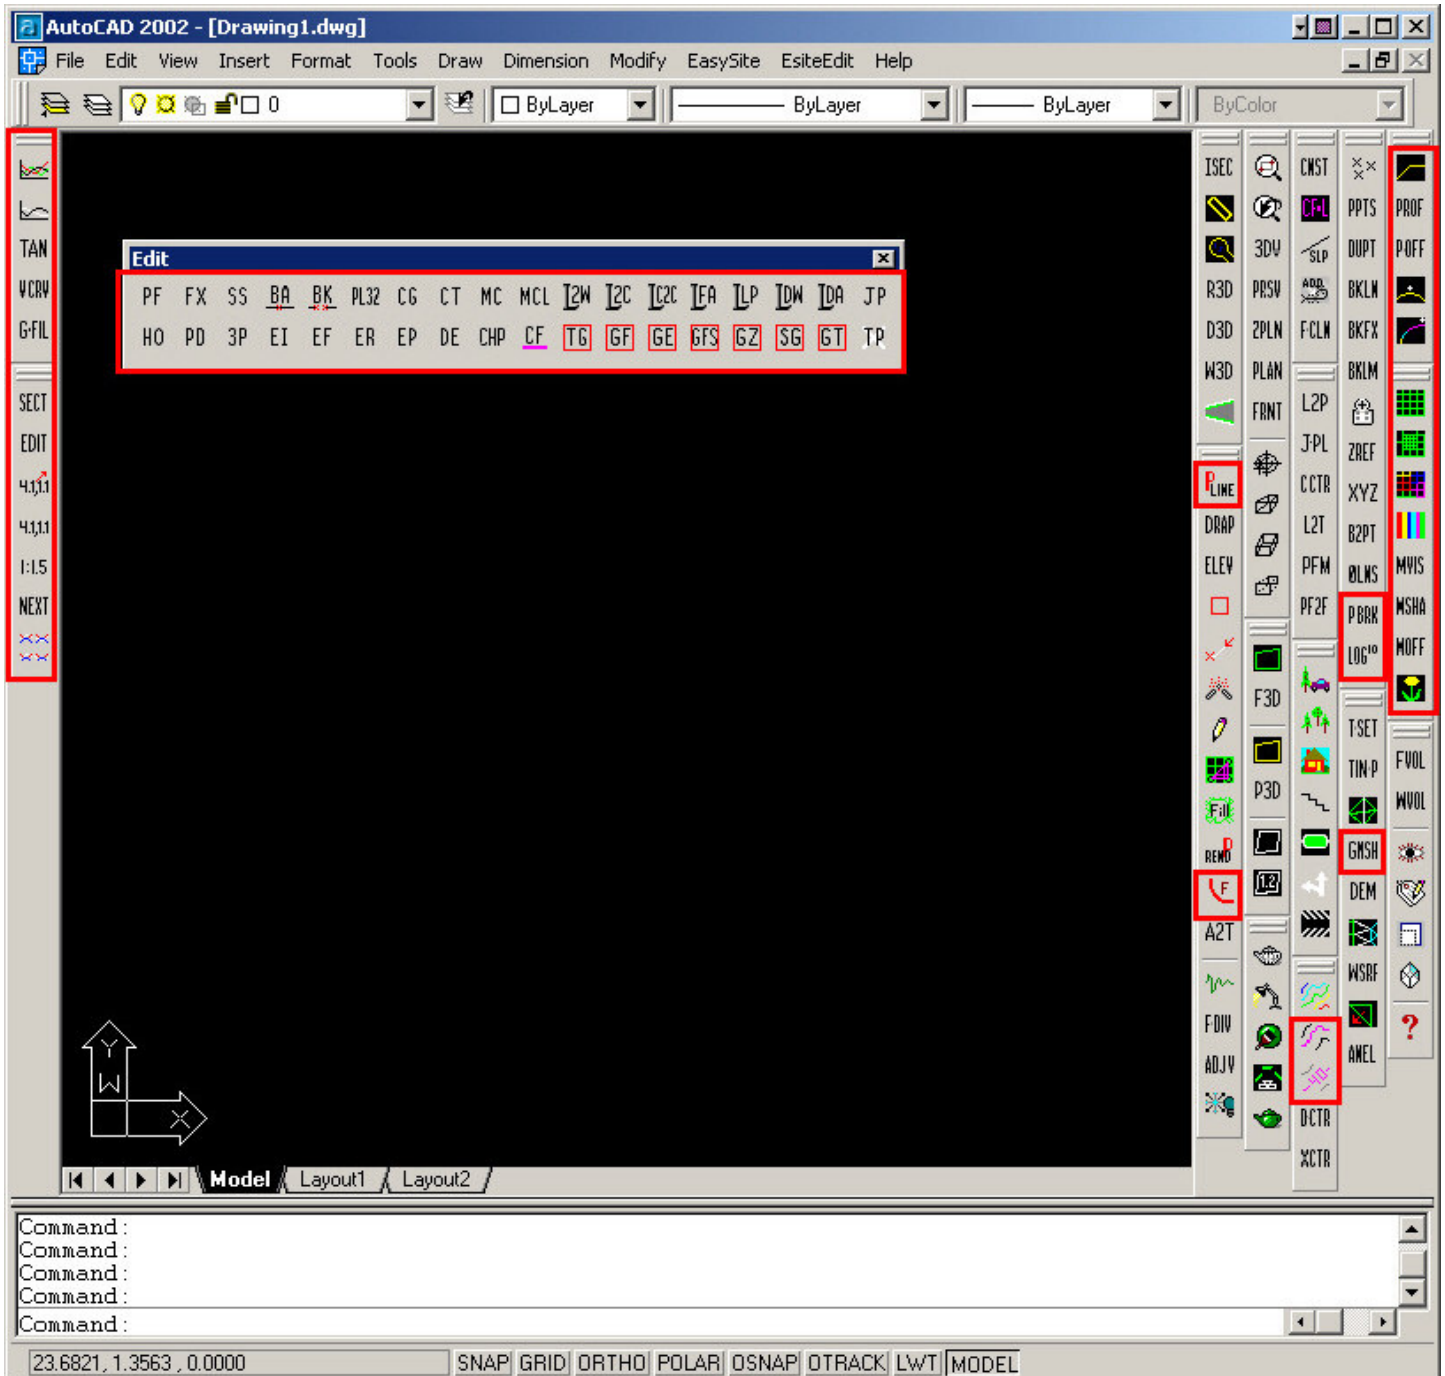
AutoCAD 2002 - [Drawing1.dwg]

File Edit View Insert Format Tools Draw Dimension Modify EasySite EsiteEdit Help

0 ByLayer ByLayer ByLayer ByColor

TAN
VCRV
G-FIL
SECT
EDIT
4:1:1
4:1:1
1:1.5
NEXT

Edit

PF FX SS BA BK PL32 CG CT MC MCL I2W I2C IC2C IFA ILP IDW IDA JP
HO PD 3P EI EF ER EP DE CHP CF TG GF GE GFS GZ SG GT TP

ISEC
R3D
D3D
W3D
LINE
DRAP
ELEV
REND
A2T
FDIV
ADJV

3DV
PRSV
2PLN
PLAN
FRNT
F3D
P3D

CNST
CFL
SLP
FCLN
L2P
JPL
CCTR
L2T
PFM
PF2F
DCTR
XCTR

PPTS
DUPT
BKLN
BKFX
BKLM
ZREF
XYZ
B2PT
ØLNS
PBRK
LOG
TSET
TIN-P
GNSH
DEM
WSRF
ANEL

PROF
POFF
MVIS
MSHA
MOFF
FVOL
WVOL
?

Y
W
X

Model Layout1 Layout2

Command :
Command :
Command :
Command :
Command :

23.6821, 1.3563 , 0.0000 SNAP GRID ORTHO POLAR OSNAP OTRACK LWT MODEL